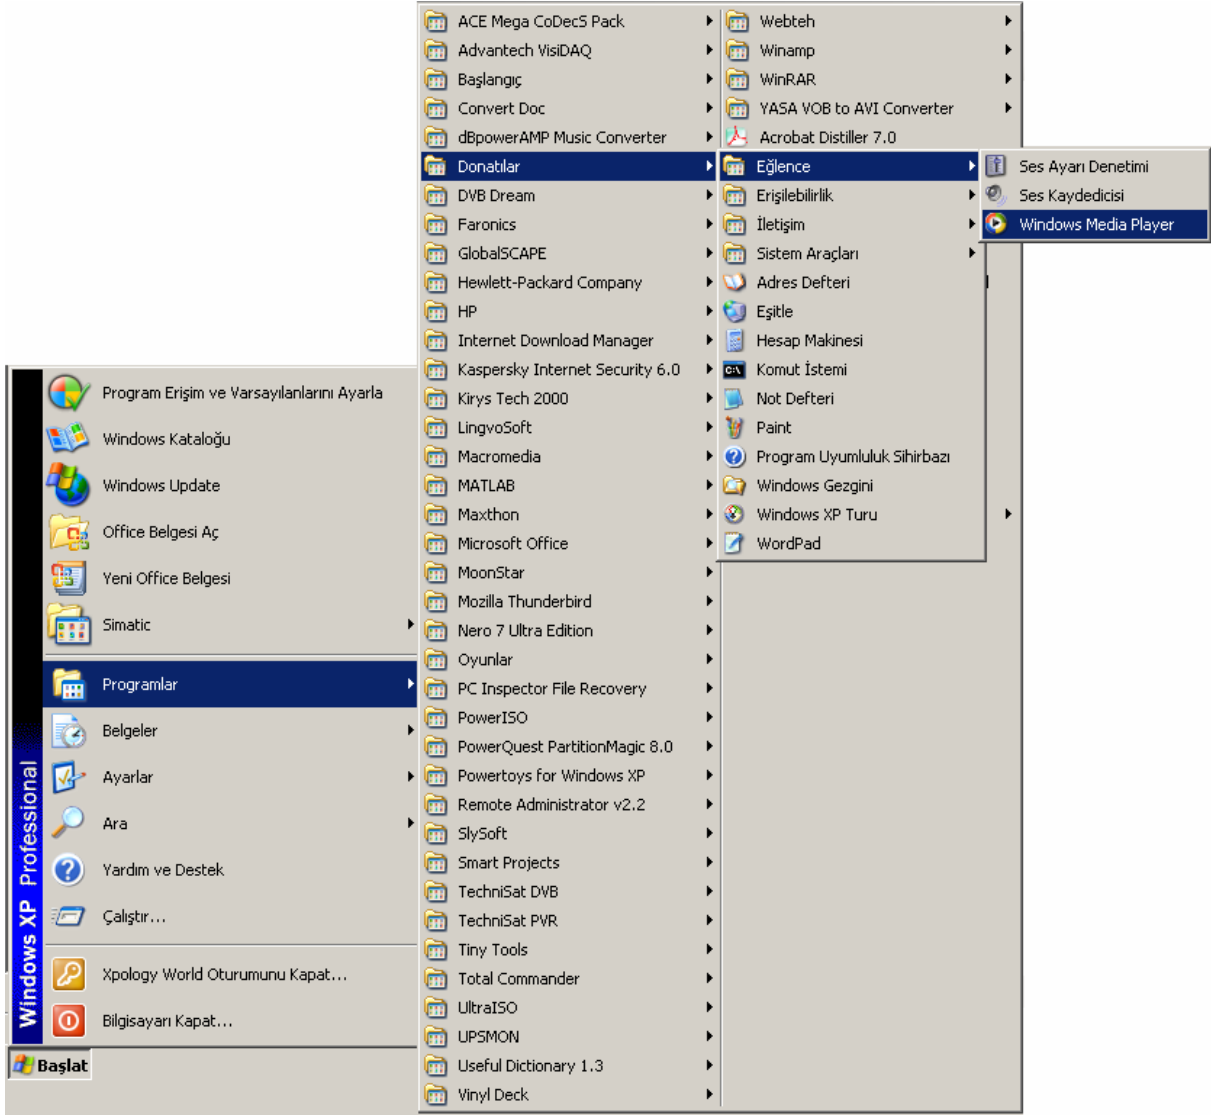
Program Erişim ve Varsayılanlarını Ayarla
Windows Kataloğu
Windows Update
Office Belgesi Aç
Yeni Office Belgesi
Simatic
Programlar
Belgeler
Ayarlar
Ara
Yardım ve Destek
Çalıştır...
Xpology World Oturumunu Kapat...
Bilgisayarı Kapat...

Windows XP Professional

Başlat

ACE Mega CoDecS Pack
Advantech VisiDAQ
Başlangıç
Convert Doc
dBpowerAMP Music Converter
Donatılar
DVB Dream
Faronics
GlobalSCAPE
Hewlett-Packard Company
HP
Internet Download Manager
Kaspersky Internet Security 6.0
Kirys Tech 2000
LingvoSoft
Macromedia
MATLAB
Maxthon
Microsoft Office
MoonStar
Mozilla Thunderbird
Nero 7 Ultra Edition
Oyunlar
PC Inspector File Recovery
PowerISO
PowerQuest PartitionMagic 8.0
Powertoys for Windows XP
Remote Administrator v2.2
SlySoft
Smart Projects
TechniSat DVB
TechniSat PVR
Tiny Tools
Total Commander
UltraISO
UPSMON
Useful Dictionary 1.3
Vinyl Deck

Webteh
Winamp
WinRAR
YASA VOB to AVI Converter
Acrobat Distiller 7.0
Eğlence
Erişilebilirlik
İletişim
Sistem Araçları
Adres Defteri
Eşitle
Hesap Makinesi
Komut İstemi
Not Defteri
Paint
Program Uyumluluk Sihirbazı
Windows Gezgini
Windows XP Turu
WordPad

Ses Ayarı Denetimi
Ses Kaydedicisi
Windows Media Player